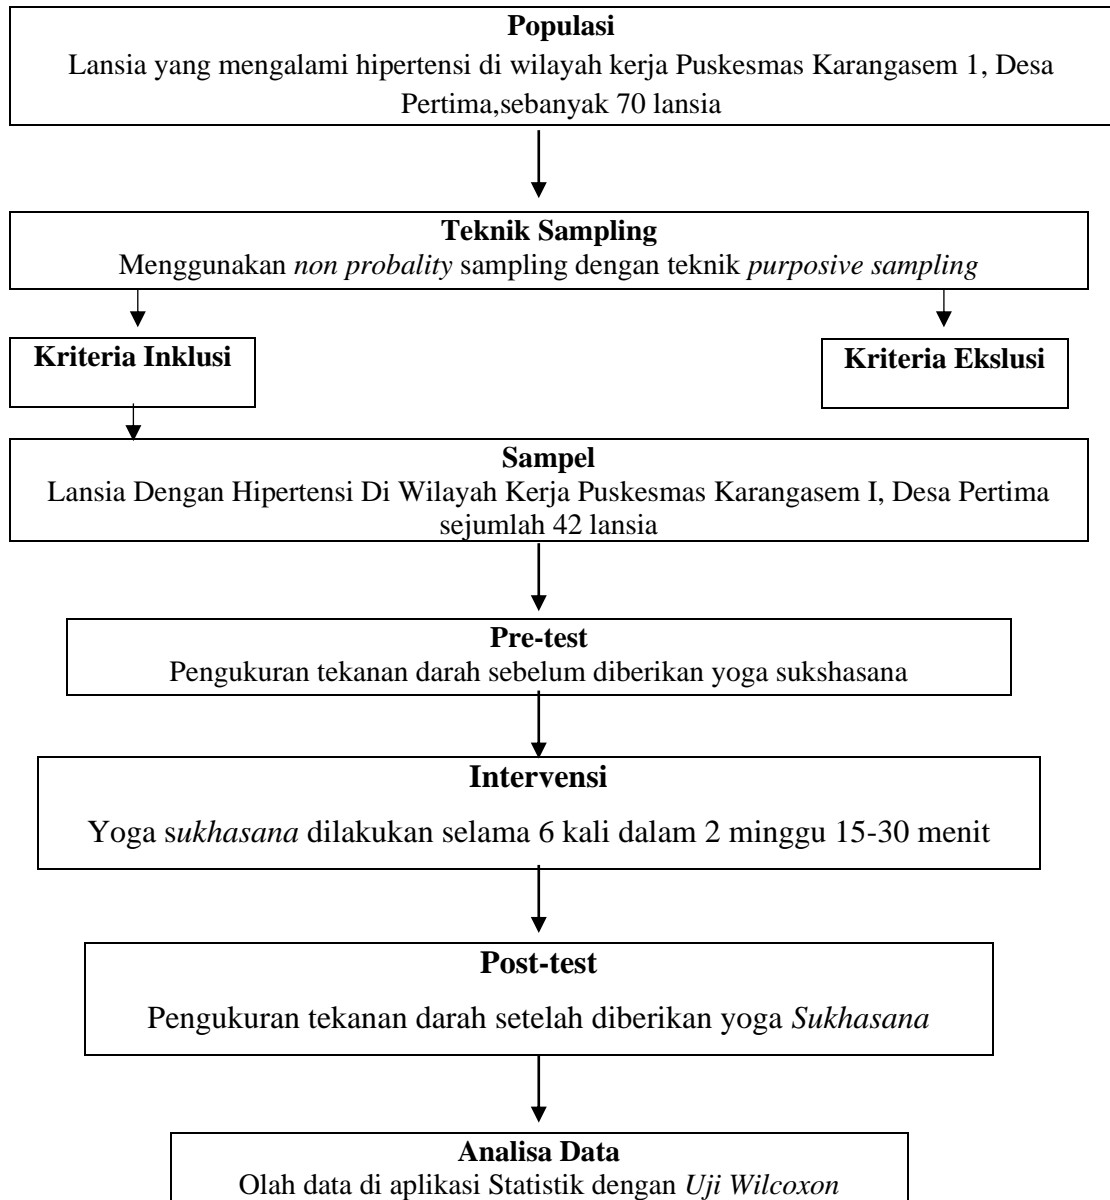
**Populasi**
Lansia yang mengalami hipertensi di wilayah kerja Puskesmas Karangasem 1, Desa Pertima,sebanyak 70 lansia

**Teknik Sampling**
Menggunakan *non probality* sampling dengan teknik *purposive sampling*

**Kriteria Inklusi**

**Kriteria Ekslusi**

**Sampel**
Lansia Dengan Hipertensi Di Wilayah Kerja Puskesmas Karangasem I, Desa Pertima sejumlah 42 lansia

**Pre-test**
Pengukuran tekanan darah sebelum diberikan yoga sukshasana

**Intervensi**
Yoga s*ukhasana* dilakukan selama 6 kali dalam 2 minggu 15-30 menit

**Post-test**
Pengukuran tekanan darah setelah diberikan yoga *Sukhasana*

**Analisa Data**
Olah data di aplikasi Statistik dengan *Uji Wilcoxon*